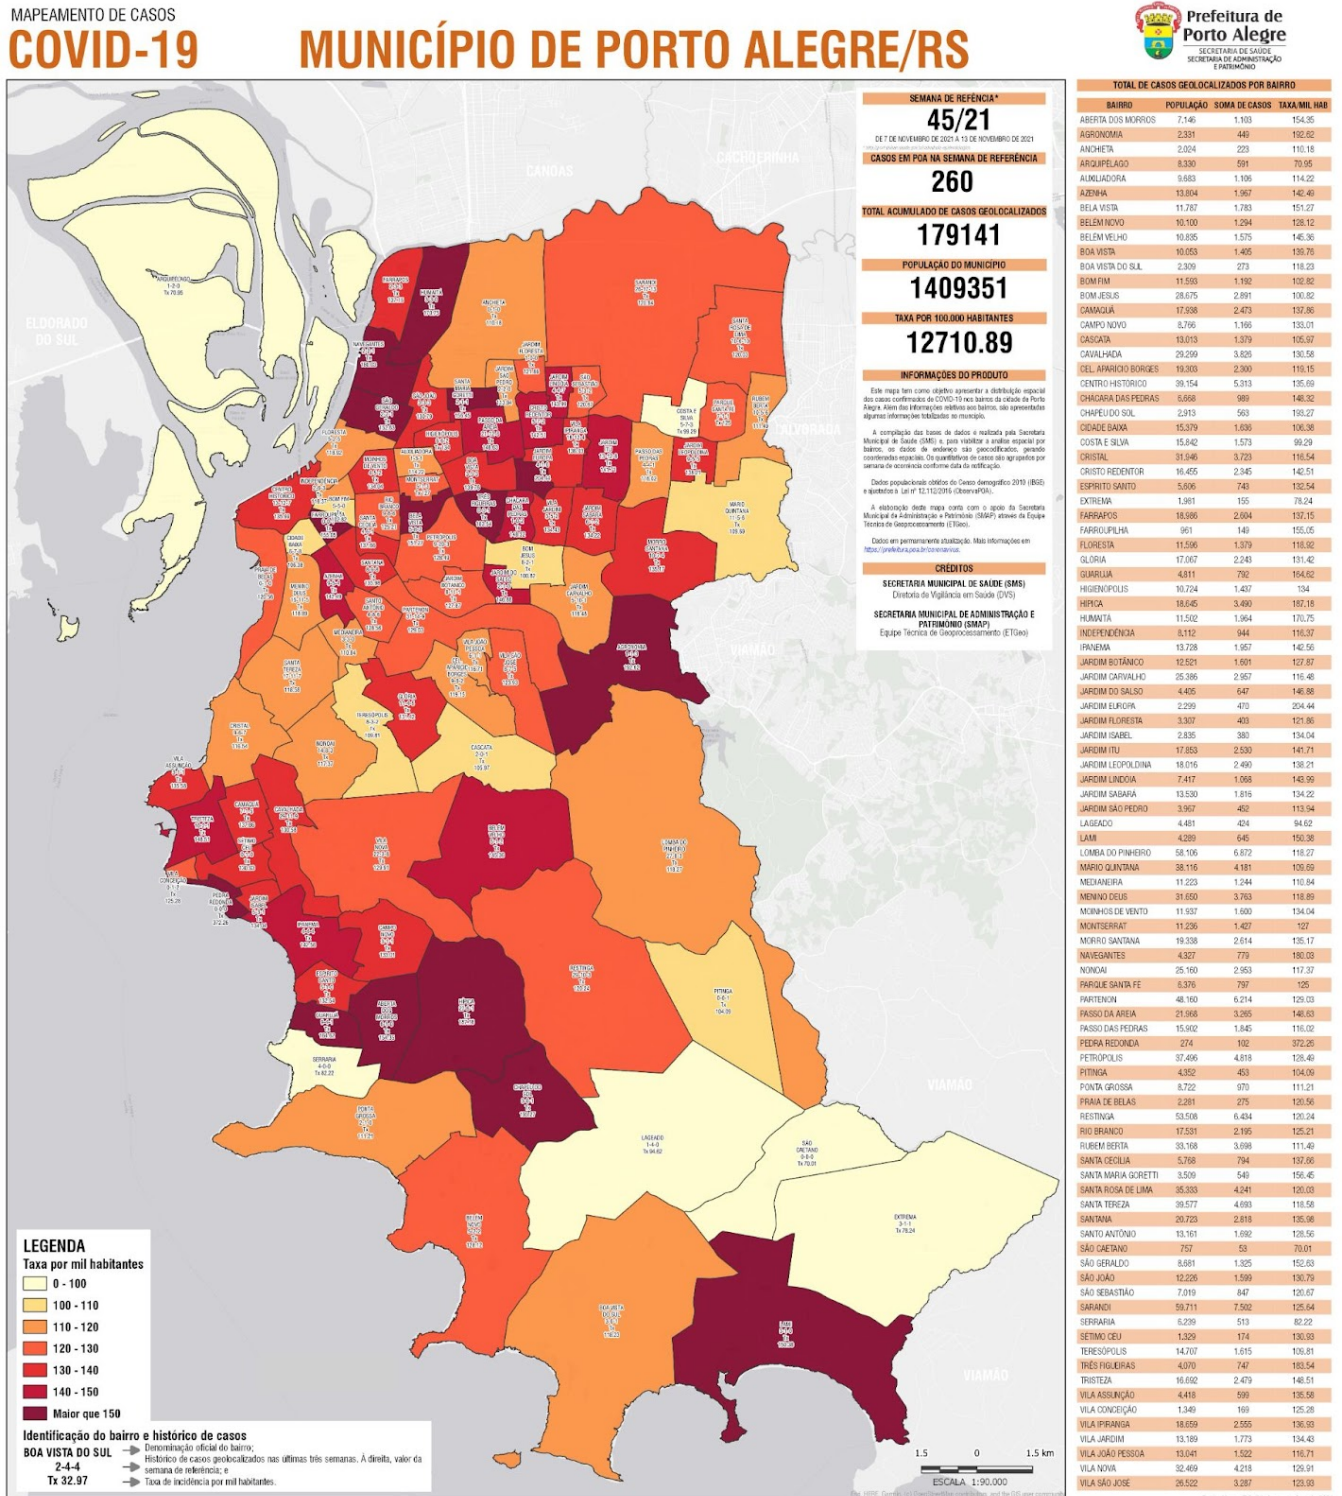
MAPEAMENTO DE CASOS
COVID-19
MUNICÍPIO DE PORTO ALEGRE/RS

Prefeitura de Porto Alegre
SECRETARIA DE SAÚDE
SECRETARIA DE ADMINISTRAÇÃO E PATRIMÔNIO

SEMANA DE REFÊNCIA*
45/21
DE 7 DE NOVEMBRO DE 2021 A 13 DE NOVEMBRO DE 2021

CASOS EM POA NA SEMANA DE REFERÊNCIA
260

TOTAL ACUMULADO DE CASOS GEOLOCALIZADOS
179141

POPULAÇÃO DO MUNICÍPIO
1409351

TAXA POR 100.000 HABITANTES
12710.89

INFORMAÇÕES DO PRODUTO

Este mapa tem como objetivo apresentar a distribuição espacial dos casos confirmados de COVID-19 nos bairros da cidade de Porto Alegre. Além das informações relativas aos bairros, são apresentadas algumas informações totalizadas no município.

A compilação das bases de dados é realizada pela Secretaria Municipal de Saúde (SMS) e, para viabilizar a análise espacial por bairros, os dados de endereço são geocodificados, gerando coordenadas espaciais. Os quantitativos de casos são agrupados por semana de ocorrência conforme data da notificação.

Dados populacionais obtidos do Censo demográfico 2010 (IBGE) e ajustados à Lei nº 12.112/2016 (ObservaPOA).

A elaboração deste mapa conta com o apoio da Secretaria Municipal de Administração e Patrimônio (SMAP) através da Equipe Técnica de Geoprocessamento (ETGeo).

Dados em permanente atualização. Mais informações em https://prefeitura.poa.br/coronavirus.

CRÉDITOS
SECRETARIA MUNICIPAL DE SAÚDE (SMS)
Diretoria de Vigilância em Saúde (DVS)
SECRETARIA MUNICIPAL DE ADMINISTRAÇÃO E PATRIMÔNIO (SMAP)
Equipe Técnica de Geoprocessamento (ETGeo)

TOTAL DE CASOS GEOLOCALIZADOS POR BAIRRO

| BAIRRO | POPULAÇÃO | SOMA DE CASOS | TAXA/MIL HAB |
|---|---|---|---|
| ABERTA DOS MORROS | 7.146 | 1.103 | 154.35 |
| AGRONOMIA | 2.331 | 449 | 192.62 |
| ANCHIETA | 2.024 | 223 | 110.18 |
| ARQUIPÉLAGO | 8.330 | 591 | 70.95 |
| AUXILIADORA | 9.683 | 1.106 | 114.22 |
| AZENHA | 13.804 | 1.967 | 142.49 |
| BELA VISTA | 11.787 | 1.783 | 151.27 |
| BELÉM NOVO | 10.100 | 1.294 | 128.12 |
| BELÉM VELHO | 10.835 | 1.575 | 145.36 |
| BOA VISTA | 10.053 | 1.405 | 139.76 |
| BOA VISTA DO SUL | 2.309 | 273 | 118.23 |
| BOM FIM | 11.593 | 1.192 | 102.82 |
| BOM JESUS | 28.675 | 2.891 | 100.82 |
| CAMAQUÃ | 17.938 | 2.473 | 137.86 |
| CAMPO NOVO | 8.766 | 1.166 | 133.01 |
| CASCATA | 13.013 | 1.379 | 105.97 |
| CAVALHADA | 29.299 | 3.826 | 130.58 |
| CEL. APARICIO BORGES | 19.303 | 2.300 | 119.15 |
| CENTRO HISTÓRICO | 39.154 | 5.313 | 135.69 |
| CHÁCARA DAS PEDRAS | 6.668 | 989 | 148.32 |
| CHAPÉU DO SOL | 2.913 | 563 | 193.27 |
| CIDADE BAIXA | 15.379 | 1.636 | 106.38 |
| COSTA E SILVA | 15.842 | 1.573 | 99.29 |
| CRISTAL | 31.946 | 3.723 | 116.54 |
| CRISTO REDENTOR | 16.455 | 2.345 | 142.51 |
| ESPÍRITO SANTO | 5.606 | 743 | 132.54 |
| EXTREMA | 1.981 | 155 | 78.24 |
| FARRAPOS | 18.986 | 2.604 | 137.15 |
| FARROUPILHA | 961 | 149 | 155.05 |
| FLORESTA | 11.596 | 1.379 | 118.92 |
| GLÓRIA | 17.067 | 2.243 | 131.42 |
| GUARUJÁ | 4.811 | 792 | 164.62 |
| HIGIENÓPOLIS | 10.724 | 1.437 | 134 |
| HÍPICA | 18.645 | 3.490 | 187.18 |
| HUMAITÁ | 11.502 | 1.964 | 170.75 |
| INDEPENDÊNCIA | 8.112 | 944 | 116.37 |
| IPANEMA | 13.728 | 1.957 | 142.56 |
| JARDIM BOTÂNICO | 12.521 | 1.601 | 127.87 |
| JARDIM CARVALHO | 25.386 | 2.957 | 116.48 |
| JARDIM DO SALSO | 4.405 | 647 | 146.88 |
| JARDIM EUROPA | 2.299 | 470 | 204.44 |
| JARDIM FLORESTA | 3.307 | 403 | 121.86 |
| JARDIM ISABEL | 2.835 | 380 | 134.04 |
| JARDIM ITU | 17.853 | 2.530 | 141.71 |
| JARDIM LEOPOLDINA | 18.016 | 2.490 | 138.21 |
| JARDIM LINDÓIA | 7.417 | 1.068 | 143.99 |
| JARDIM SABARÁ | 13.530 | 1.816 | 134.22 |
| JARDIM SÃO PEDRO | 3.967 | 452 | 113.94 |
| LAGEADO | 4.481 | 424 | 94.62 |
| LAMI | 4.289 | 645 | 150.38 |
| LOMBA DO PINHEIRO | 58.106 | 6.872 | 118.27 |
| MÁRIO QUINTANA | 38.116 | 4.181 | 109.69 |
| MEDIANEIRA | 11.223 | 1.244 | 110.84 |
| MENINO DEUS | 31.650 | 3.763 | 118.89 |
| MOINHOS DE VENTO | 11.937 | 1.600 | 134.04 |
| MONTSERRAT | 11.236 | 1.427 | 127 |
| MORRO SANTANA | 19.338 | 2.614 | 135.17 |
| NAVEGANTES | 4.327 | 779 | 180.03 |
| NONOAI | 25.160 | 2.953 | 117.37 |
| PARQUE SANTA FÉ | 6.376 | 797 | 125 |
| PARTENON | 48.160 | 6.214 | 129.03 |
| PASSO DA AREIA | 21.968 | 3.265 | 148.63 |
| PASSO DAS PEDRAS | 15.902 | 1.845 | 116.02 |
| PEDRA REDONDA | 274 | 102 | 372.26 |
| PETRÓPOLIS | 37.496 | 4.818 | 128.49 |
| PITINGA | 4.352 | 453 | 104.09 |
| PONTA GROSSA | 8.722 | 970 | 111.21 |
| PRAIA DE BELAS | 2.281 | 275 | 120.56 |
| RESTINGA | 53.508 | 6.434 | 120.24 |
| RIO BRANCO | 17.531 | 2.195 | 125.21 |
| RUBEM BERTA | 33.168 | 3.698 | 111.49 |
| SANTA CECÍLIA | 5.768 | 794 | 137.66 |
| SANTA MARIA GORETTI | 3.509 | 549 | 156.45 |
| SANTA ROSA DE LIMA | 35.333 | 4.241 | 120.03 |
| SANTA TEREZA | 39.577 | 4.693 | 118.58 |
| SANTANA | 20.723 | 2.818 | 135.98 |
| SANTO ANTÔNIO | 13.161 | 1.692 | 128.56 |
| SÃO CAETANO | 757 | 53 | 70.01 |
| SÃO GERALDO | 8.681 | 1.325 | 152.63 |
| SÃO JOÃO | 12.226 | 1.599 | 130.79 |
| SÃO SEBASTIÃO | 7.019 | 847 | 120.67 |
| SARANDI | 59.711 | 7.502 | 125.64 |
| SERRARIA | 6.239 | 513 | 82.22 |
| SÉTIMO CÉU | 1.329 | 174 | 130.93 |
| TERESÓPOLIS | 14.707 | 1.615 | 109.81 |
| TRÊS FIGUEIRAS | 4.070 | 747 | 183.54 |
| TRISTEZA | 16.692 | 2.479 | 148.51 |
| VILA ASSUNÇÃO | 4.418 | 599 | 135.58 |
| VILA CONCEIÇÃO | 1.349 | 169 | 125.28 |
| VILA IPIRANGA | 18.659 | 2.555 | 136.93 |
| VILA JARDIM | 13.189 | 1.773 | 134.43 |
| VILA JOÃO PESSOA | 13.041 | 1.522 | 116.71 |
| VILA NOVA | 32.469 | 4.218 | 129.91 |
| VILA SÃO JOSÉ | 26.522 | 3.287 | 123.93 |

CANOAS
CACHOEIRINHA
ALVORADA
ELDORADO DO SUL
VIAMÃO
VIAMÃO
VIAMÃO

LEGENDA
Taxa por mil habitantes
0 - 100
100 - 110
110 - 120
120 - 130
130 - 140
140 - 150
Maior que 150

Identificação do bairro e histórico de casos
BOA VISTA DO SUL
2-4-4
Tx 32.97
Denominação oficial do bairro;
Histórico de casos geolocalizados nas últimas três semanas. À direita, valor da semana de referência; e
Taxa de incidência por mil habitantes.

1.5 0 1.5 km
ESCALA 1:90.000